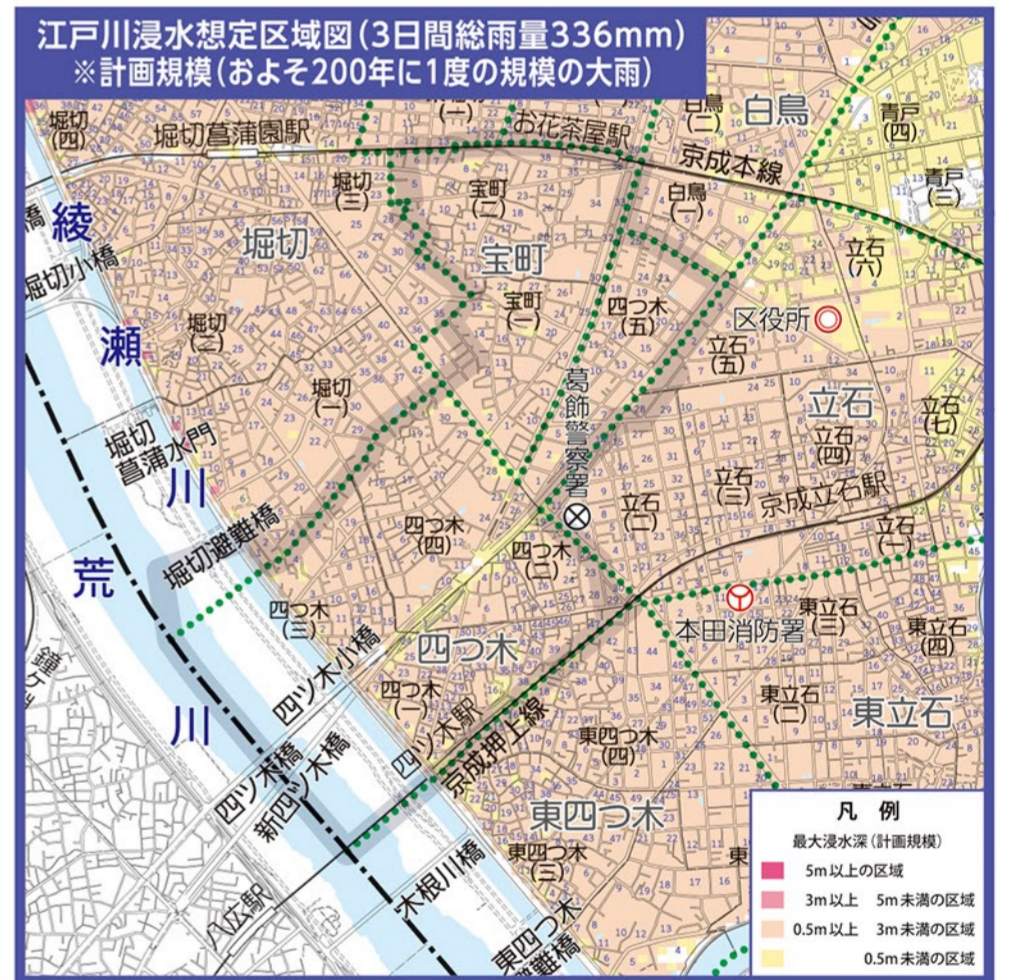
江戸川浸水想定区域図（3日間総雨量336mm）
※計画規模（およそ200年に1度の規模の大雨）

堀切(四)
堀切菖蒲園駅
お花茶屋駅
白鳥(二)
白鳥
青戸(四)
京成本線
青戸(三)
堀切(三)
宝町(二)
白鳥(一)
綾
瀬
川
堀切
宝町
立石(六)
堀切小橋
宝町(一)
四つ木(五)
区役所
堀切(二)
立石(五)
堀切(一)
葛飾警察署
立石
立石(七)
立石(四)
堀切菖蒲水門
立石(三)
京成立石駅
立石(二)
四つ木(四)
立石(一)
堀切避難橋
四つ木(二)
荒
川
四つ木(三)
本田消防署
東立石(三)
東立石(四)
四ツ木小橋
四つ木
四つ木(一)
東立石(二)
東立石
四ツ木駅
京成押上線
四ツ木橋
新四ツ木橋
東四つ木(四)
東四つ木
東四つ木(三)
木根川橋
八広駅
東四つ木避難橋

凡例
最大浸水深（計画規模）
5m以上の区域
3m以上　5m未満の区域
0.5m以上　3m未満の区域
0.5m未満の区域